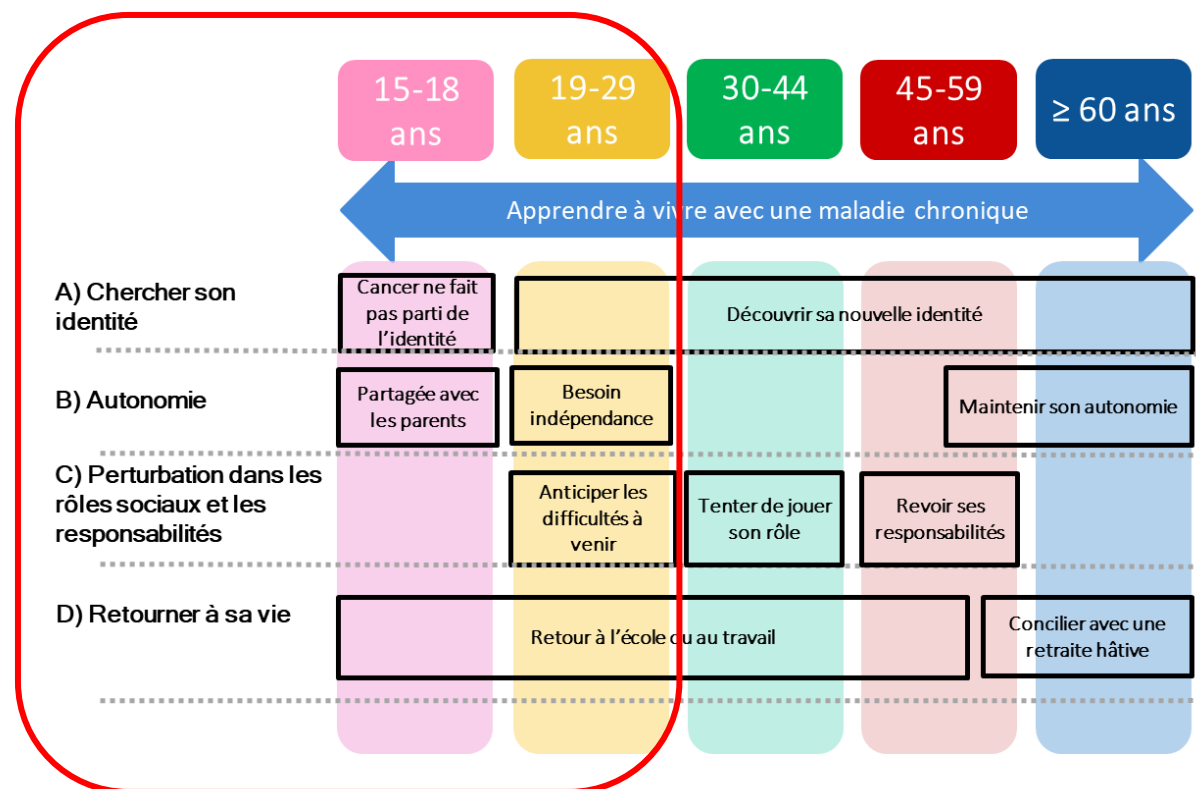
15-18 ans

19-29 ans

30-44 ans

45-59 ans

≥ 60 ans

Apprendre à vivre avec une maladie chronique

A) Chercher son identité

Cancer ne fait pas parti de l'identité

Découvrir sa nouvelle identité

B) Autonomie

Partagée avec les parents

Besoin indépendance

Maintenir son autonomie

C) Perturbation dans les rôles sociaux et les responsabilités

Anticiper les difficultés à venir

Tenter de jouer son rôle

Revoir ses responsabilités

D) Retourner à sa vie

Retour à l'école ou au travail

Concilier avec une retraite hâtive